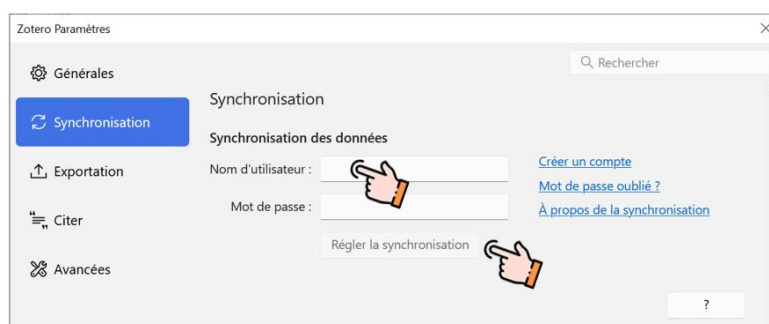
Zotero Paramètres

Rechercher

Générales

Synchronisation

Exportation

Citer

Avancées

Synchronisation

Synchronisation des données

Nom d'utilisateur :

Mot de passe :

Régler la synchronisation

Créer un compte

Mot de passe oublié ?

À propos de la synchronisation

?